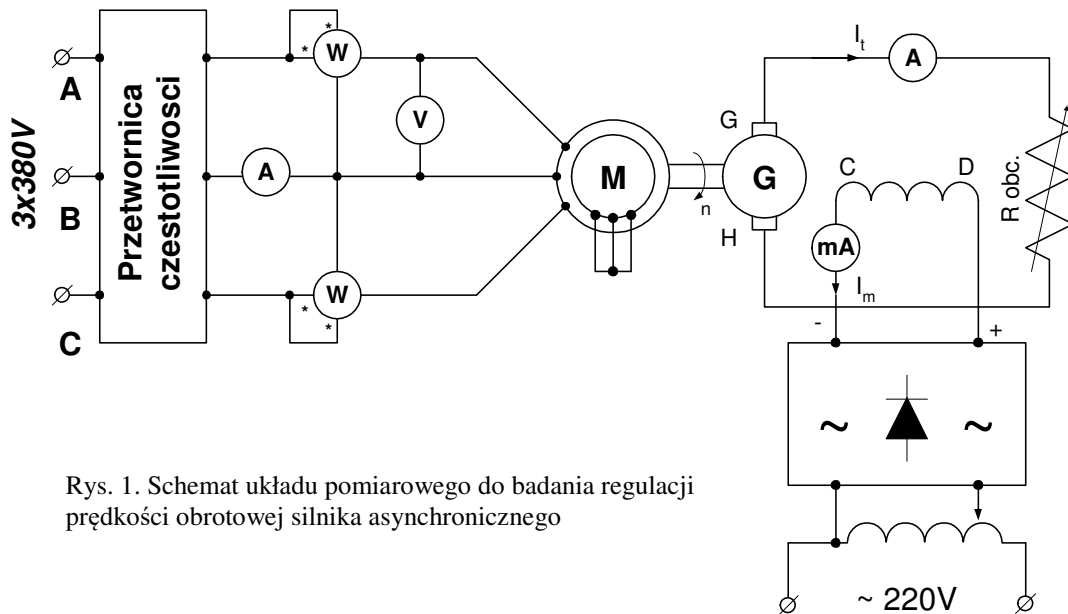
3x380V

A

B

C

Przetwornica czestotliwosci

*

*

W

V

A

*

*

W

M

n

G

G

H

$I_t$

A

C

D

R obc.

mA

$I_m$

-

+

~

~

Rys. 1. Schemat układu pomiarowego do badania regulacji prędkości obrotowej silnika asynchronicznego

~ 220V